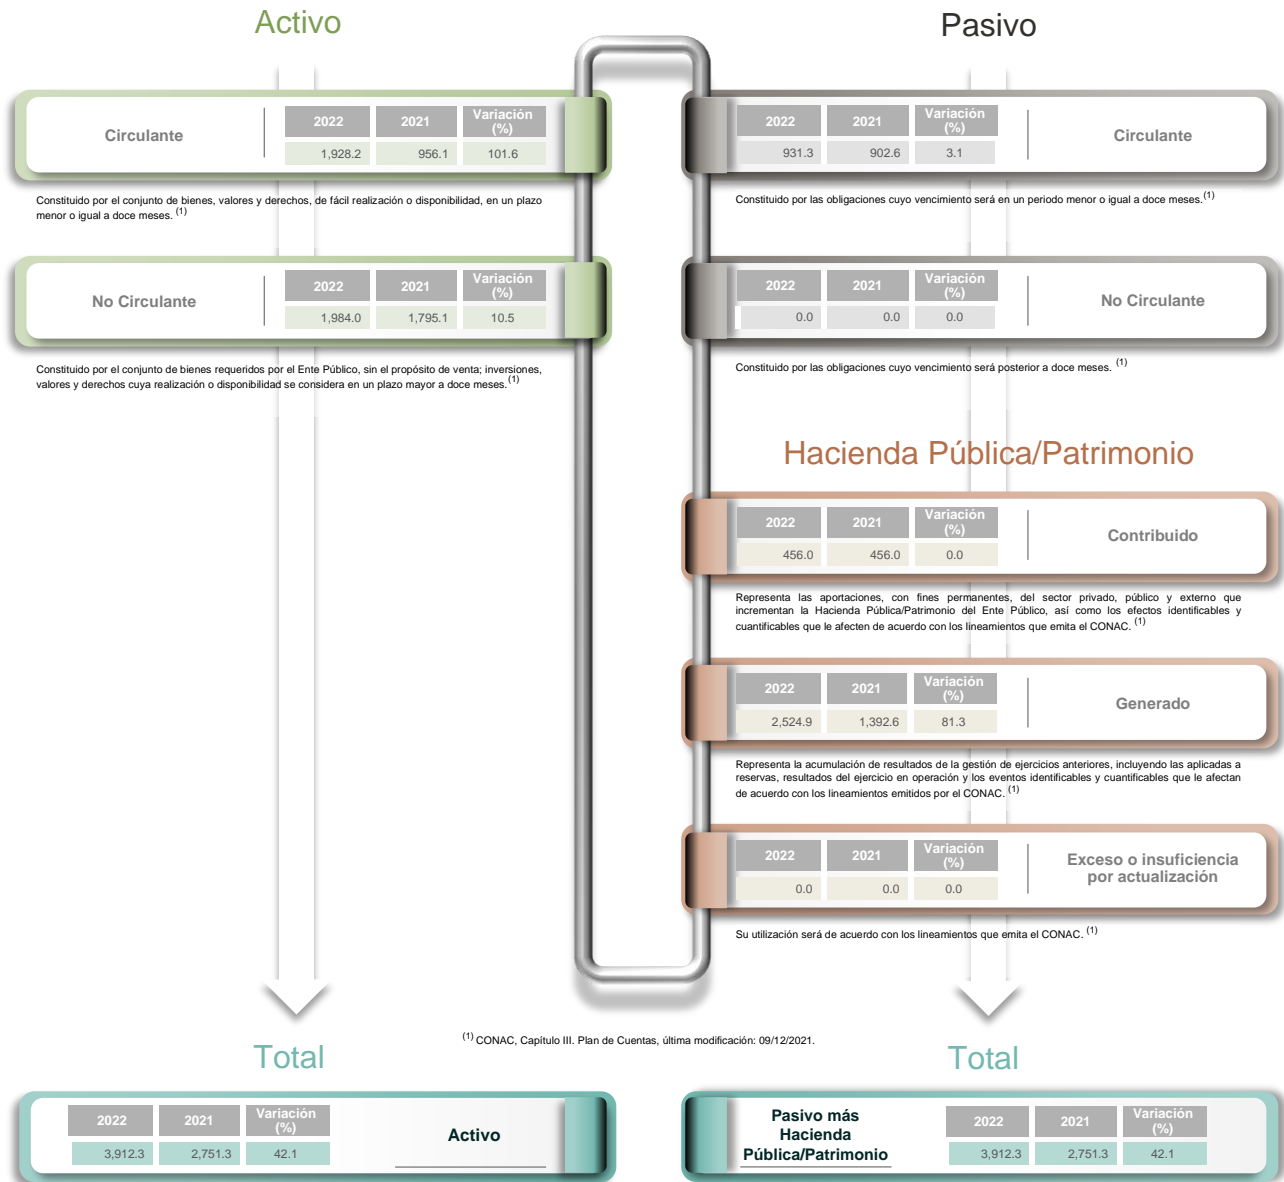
Activo

Pasivo

Circulante

| 2022 | 2021 | Variación (%) |
|---|---|---|
| 1,928.2 | 956.1 | 101.6 |

Constituido por el conjunto de bienes, valores y derechos, de fácil realización o disponibilidad, en un plazo menor o igual a doce meses. $^{(1)}$

No Circulante

| 2022 | 2021 | Variación (%) |
|---|---|---|
| 1,984.0 | 1,795.1 | 10.5 |

Constituido por el conjunto de bienes requeridos por el Ente Público, sin el propósito de venta; inversiones, valores y derechos cuya realización o disponibilidad se considera en un plazo mayor a doce meses. $^{(1)}$

| 2022 | 2021 | Variación (%) |
|---|---|---|
| 931.3 | 902.6 | 3.1 |

Circulante

Constituido por las obligaciones cuyo vencimiento será en un periodo menor o igual a doce meses. $^{(1)}$

| 2022 | 2021 | Variación (%) |
|---|---|---|
| 0.0 | 0.0 | 0.0 |

No Circulante

Constituido por las obligaciones cuyo vencimiento será posterior a doce meses. $^{(1)}$

Hacienda Pública/Patrimonio

| 2022 | 2021 | Variación (%) |
|---|---|---|
| 456.0 | 456.0 | 0.0 |

Contribuido

Representa las aportaciones, con fines permanentes, del sector privado, público y externo que incrementan la Hacienda Pública/Patrimonio del Ente Público, así como los efectos identificables y cuantificables que le afecten de acuerdo con los lineamientos que emita el CONAC. $^{(1)}$

| 2022 | 2021 | Variación (%) |
|---|---|---|
| 2,524.9 | 1,392.6 | 81.3 |

Generado

Representa la acumulación de resultados de la gestión de ejercicios anteriores, incluyendo las aplicadas a reservas, resultados del ejercicio en operación y los eventos identificables y cuantificables que le afectan de acuerdo con los lineamientos emitidos por el CONAC. $^{(1)}$

| 2022 | 2021 | Variación (%) |
|---|---|---|
| 0.0 | 0.0 | 0.0 |

Exceso o insuficiencia por actualización

Su utilización será de acuerdo con los lineamientos que emita el CONAC. $^{(1)}$

$^{(1)}$ CONAC, Capítulo III. Plan de Cuentas, última modificación: 09/12/2021.

Total

| 2022 | 2021 | Variación (%) |
|---|---|---|
| 3,912.3 | 2,751.3 | 42.1 |

Activo

Total

Pasivo más Hacienda Pública/Patrimonio

| 2022 | 2021 | Variación (%) |
|---|---|---|
| 3,912.3 | 2,751.3 | 42.1 |